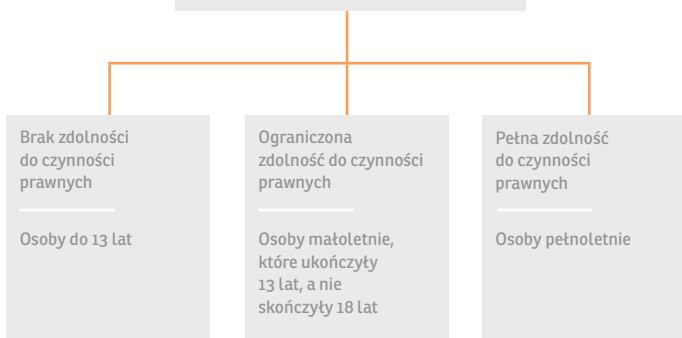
Brak zdolności do czynności prawnych

Osoby do 13 lat

Ograniczona zdolność do czynności prawnych

Osoby małoletnie, które ukończyły 13 lat, a nie skończyły 18 lat

Pełna zdolność do czynności prawnych

Osoby pełnoletnie